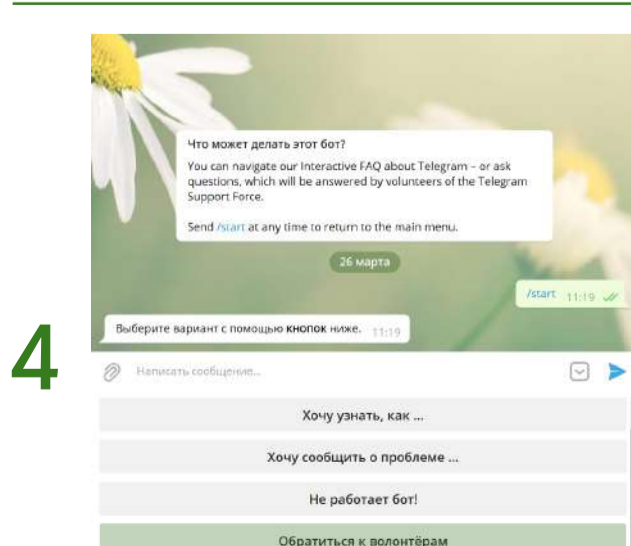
Что может делать этот бот?

You can navigate our Interactive FAQ about Telegram – or ask questions, which will be answered by volunteers of the Telegram Support Force.

Send /start at any time to return to the main menu.

26 марта

/start 11:19

4

Выберите вариант с помощью кнопок ниже. 11:19

Написать сообщение...

Хочу узнать, как ...

Хочу сообщить о проблеме ...

Не работает бот!

Обратиться к волонтёрам